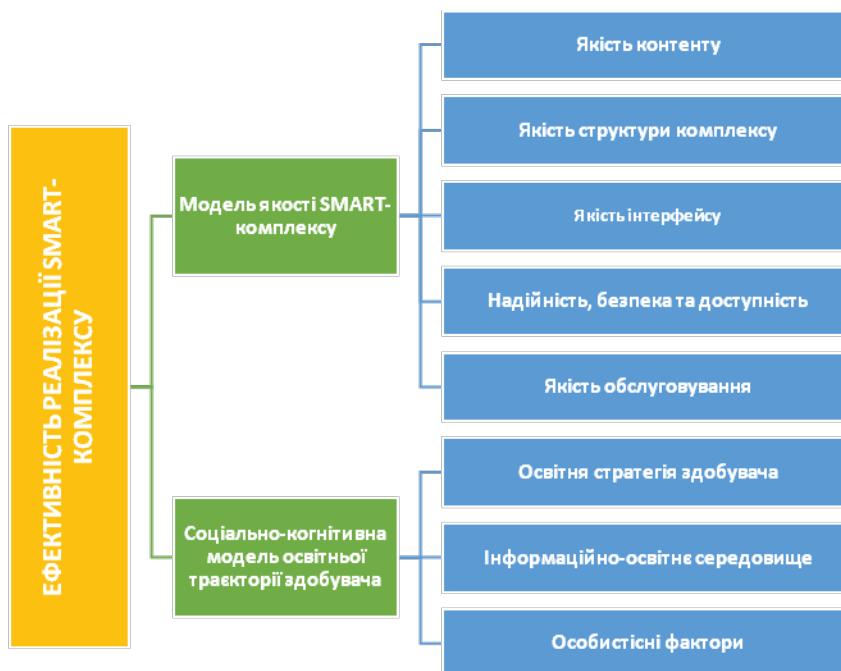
ЕФЕКТИВНІСТЬ РЕАЛІЗАЦІЇ SMART-КОМПЛЕКСУ

Модель якості SMART-комплексу

Якість контенту

Якість структури комплексу

Якість інтерфейсу

Надійність, безпека та доступність

Якість обслуговування

Соціально-когнітивна модель освітньої траєкторії здобувача

Освітня стратегія здобувача

Інформаційно-освітнє середовище

Особистісні фактори